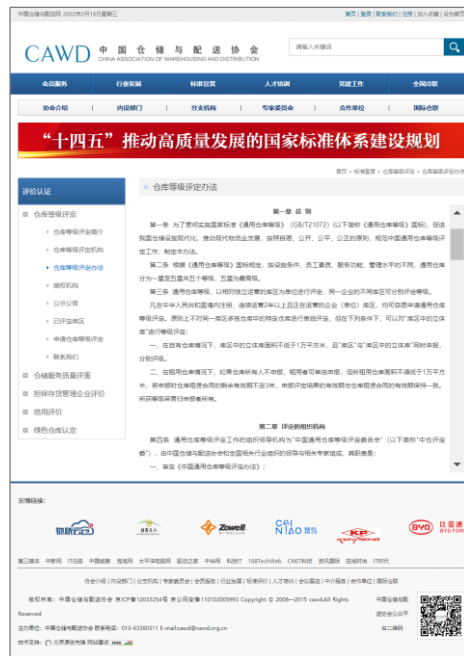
中国仓储与配送协会 2022年2月16日星期三

首页 | 登录 | 新用户注册 | 出错 | 加入收藏 | 设为首页

CAWD 中国仓储与配送协会 CHINA ASSOCIATION OF WAREHOUSING AND DISTRIBUTION

请输入关键词

会员服务 | 行业发展 | 标准宣贯 | 人才培训 | 党建工作 | 全国布局

协会介绍 | 内设部门 | 分支机构 | 专家委员会 | 会员单位 | 国际合作

"十四五"推动高质量发展的国家标准体系建设规划

评价认证

仓库等级评定
仓库等级评定简介
仓库等级评定机构
仓库等级评定办法
授权机构
公示公告
已评定库区
申请仓库等级评定
联系我们
仓储服务质量评价
担保存货管理企业评价
信用评价
绿色仓库认定

仓库等级评定办法

首页 > 标准宣贯 > 仓库等级评定 > 仓库等级评定办法

第一章 总 则

第一条 为了贯彻实施国家标准《通用仓库等级》(GB/T21072)(以下简称《通用仓库等级》国标),促进我国仓储设施现代化发展,推动现代物流业发展,按照自愿、公开、公平、公正的原则,规范中国通用仓库等级评定工作,制定本办法。

第二条 根据《通用仓库等级》国标规定,按设施条件、员工素质、服务功能、管理水平的不同,通用仓库分为一星至五星共五个等级,五星为最高等级。

第三条 通用仓库等级,以相对独立运营的库区为单位进行评定,同一企业的不同库区可分别评定等级。

凡在中华人民共和国境内注册、连续运营2年以上且正在运营的企业(单位)库区,均可自愿申请通用仓库等级评定。原则上不对同一库区多种仓库中的特定仓库进行单独评定,但在下列条件下,可以对"库区中的立体库"进行等级评定:

一、在自有仓库情况下,库区中的立体库面积不低于1万平方米,且"库区"与"库区中的立体库"同时申报,分别评定。

二、在租用仓库情况下,如果仓库所有人不申报,租用者可单独申报,但所租用仓库面积不得低于1万平方米,所申报时仓库租赁合同的剩余有效期不足3年,申报评定结果的有效期与仓库租赁合同的有效期保持一致。所获等级须冠以申报者名称。

第二章 评定的组织机构

第四条 通用仓库等级评定工作的组织领导机构为"中国通用仓库等级评定委员会"(以下简称"中仓评委会"),由中国仓储与配送协会和全国相关行业组织的领导与相关专家组成,其职责是:

一、审定《中国通用仓库等级评定办法》;

友情链接:

物联云仓 | 顺丰快递 | Zowell | CAINIAO 菜鸟 | KERRY | BYD 比亚迪

国家物流 中物网 仓储网 中国储运 物流网 全球物流网 冷链网 中仓网 物流时代 168TechWeb CNKI 知网 物流天地 物流园区 仓储时尚 IT时代

协会介绍 | 内设部门 | 分支机构 | 专家委员会 | 会员服务 | 行业发展 | 标准宣贯 | 人才培训 | 党建工作 | 全国布局 | 中介服务 | 会员单位 | 国际合作

版权所有:中国仓储与配送协会 京ICP备12033254号 京公网安备110102005993 Copyright © 2008—2015 cawd.All Rights Reserved

主办单位:中国仓储与配送协会 联系电话:010-83360311 E-mail:cawd@cawd.org.cn

技术支持:北京景宏兴隆 网站建设

中国仓储与配送协会公众号

会二维码